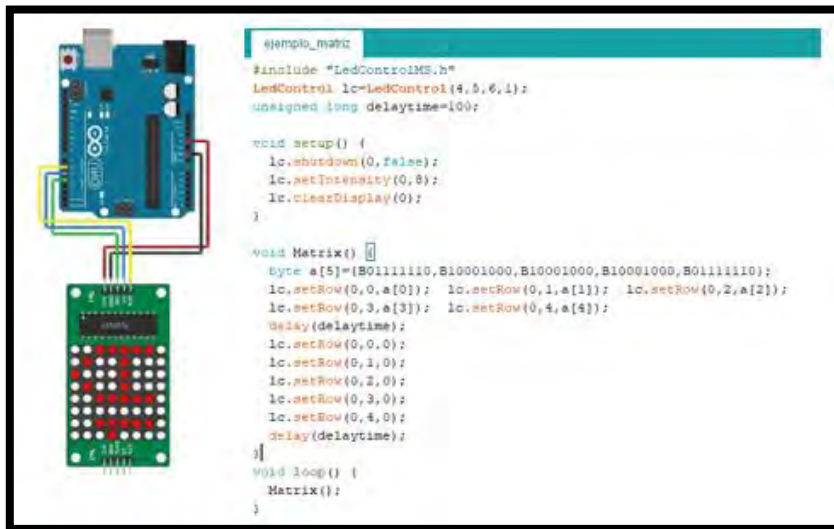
ejemplo_matriz

#include "LedControlMS.h"
LedControl lc=LedControl(4,5,6,1);
unsigned long delaytime=100;

void setup() {
  lc.shutdown(0,false);
  lc.setIntensity(0,8);
  lc.clearDisplay(0);
}

void Matrix() {
  byte a[5]={B01111110,B10001000,B10001000,B10001000,B01111110};
  lc.setRow(0,0,a[0]);  lc.setRow(0,1,a[1]);  lc.setRow(0,2,a[2]);
  lc.setRow(0,3,a[3]);  lc.setRow(0,4,a[4]);
  delay(delaytime);
  lc.setRow(0,0,0);
  lc.setRow(0,1,0);
  lc.setRow(0,2,0);
  lc.setRow(0,3,0);
  lc.setRow(0,4,0);
  delay(delaytime);
}
void loop() {
  Matrix();
}